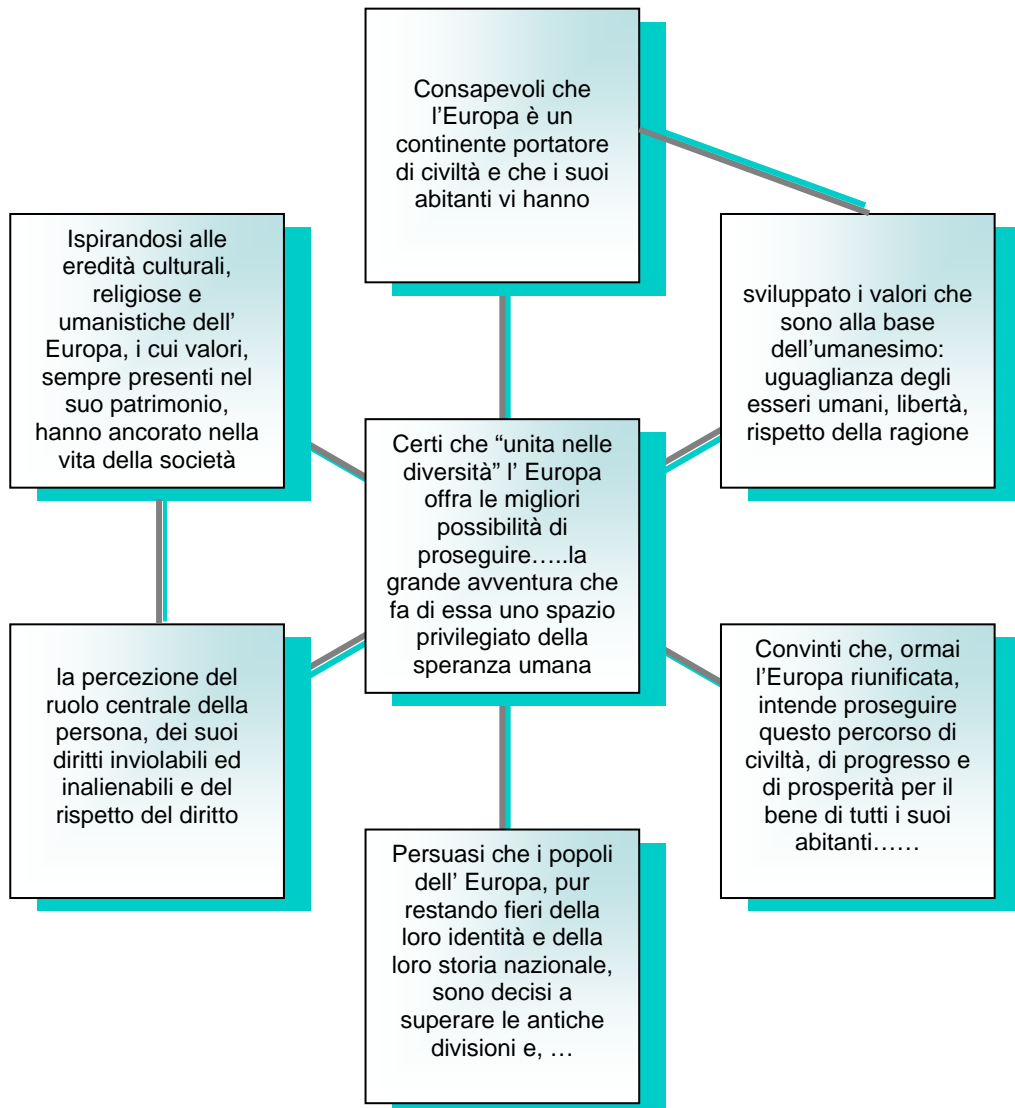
Consapevoli che l'Europa è un continente portatore di civiltà e che i suoi abitanti vi hanno

sviluppato i valori che sono alla base dell'umanesimo: uguaglianza degli esseri umani, libertà, rispetto della ragione

Ispirandosi alle eredità culturali, religiose e umanistiche dell' Europa, i cui valori, sempre presenti nel suo patrimonio, hanno ancorato nella vita della società

Certi che "unita nelle diversità" l' Europa offra le migliori possibilità di proseguire…..la grande avventura che fa di essa uno spazio privilegiato della speranza umana

la percezione del ruolo centrale della persona, dei suoi diritti inviolabili ed inalienabili e del rispetto del diritto

Convinti che, ormai l'Europa riunificata, intende proseguire questo percorso di civiltà, di progresso e di prosperità per il bene di tutti i suoi abitanti……

Persuasi che i popoli dell' Europa, pur restando fieri della loro identità e della loro storia nazionale, sono decisi a superare le antiche divisioni e, …